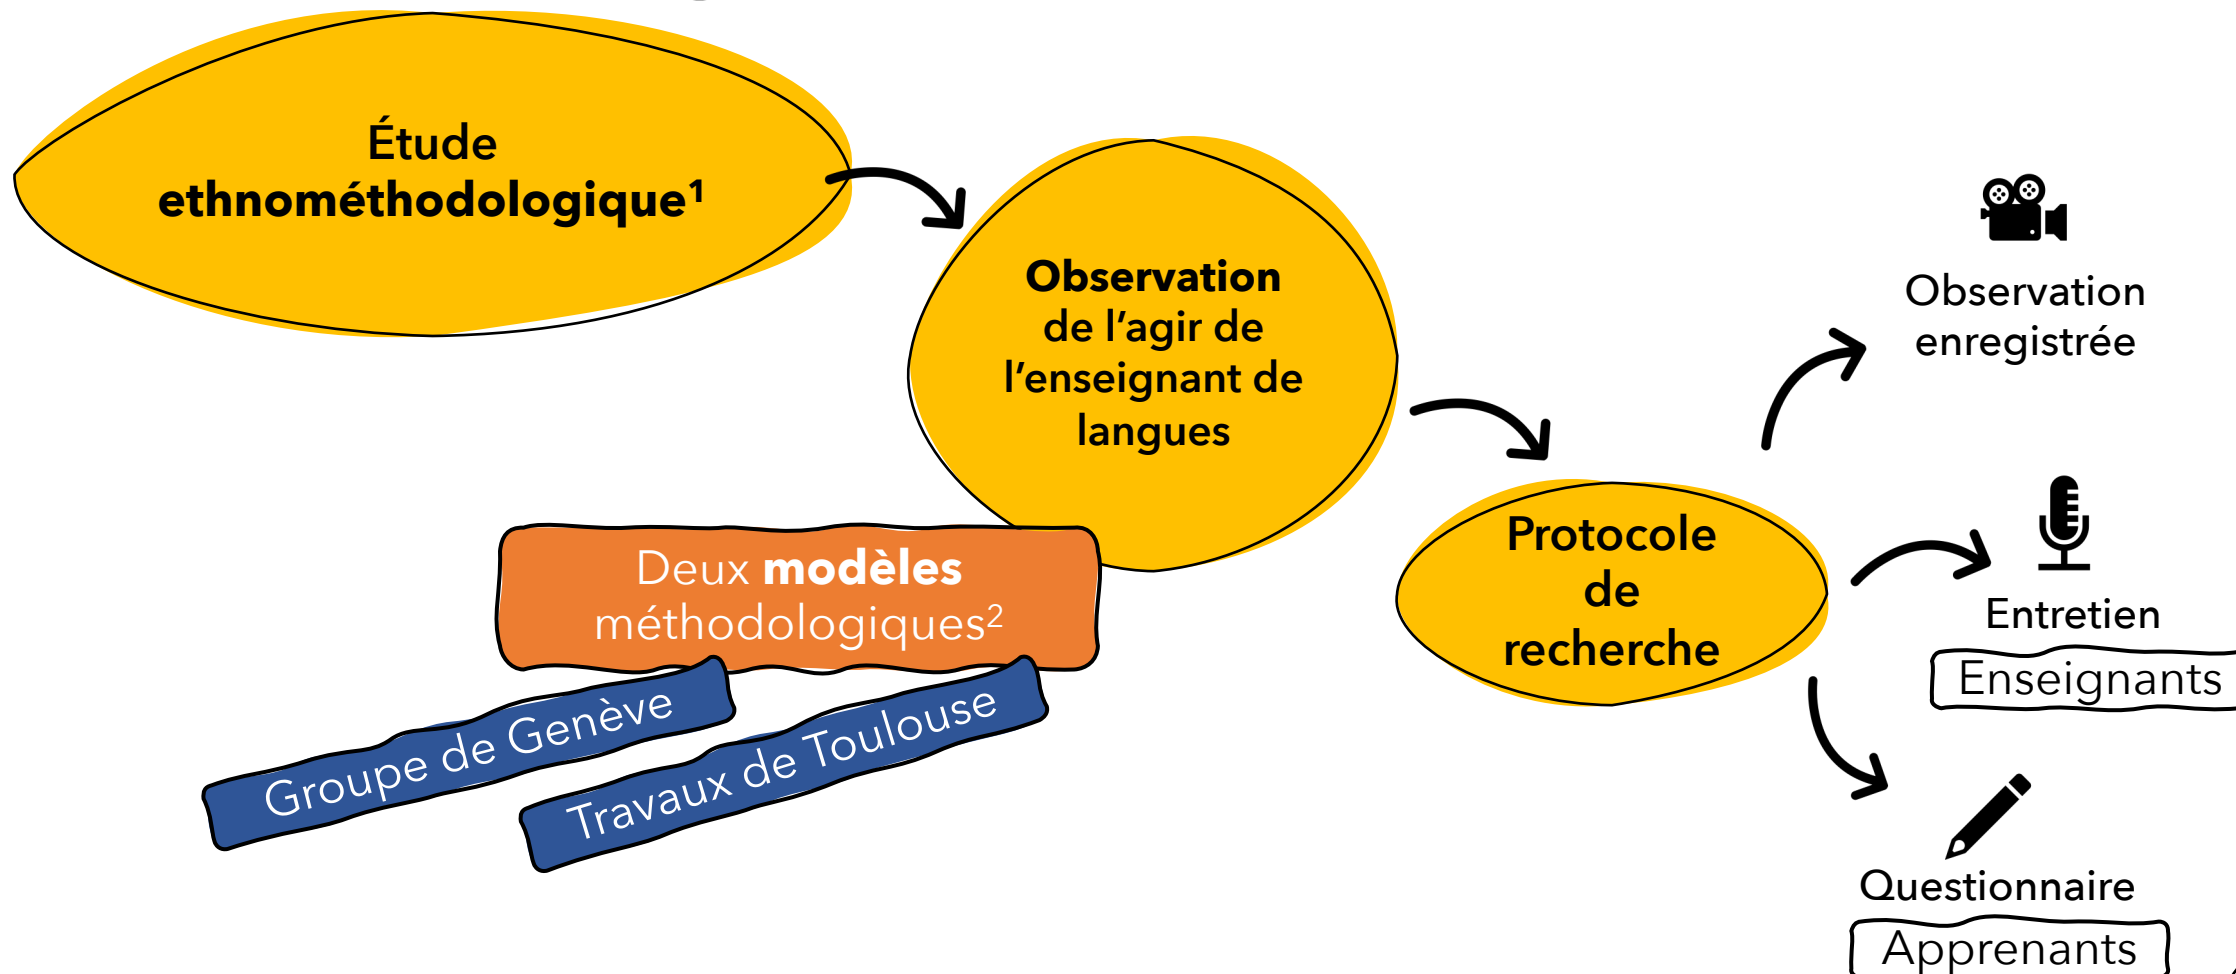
Étude ethnométhodologique¹

Observation de l'agir de l'enseignant de langues

Deux modèles méthodologiques²

Groupe de Genève

Travaux de Toulouse

Protocole de recherche

Observation enregistrée

Entretien

Enseignants

Questionnaire

Apprenants